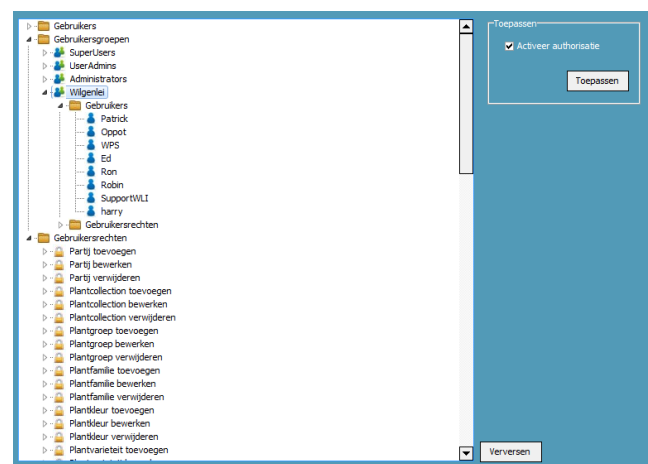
Gebruikers
Gebruikersgroepen
SuperUsers
UserAdmins
Administrators
Wilgenlei
Gebruikers
Patrick
Oppot
WPS
Ed
Ron
Robin
SupportWLI
harry
Gebruikersrechten
Gebruikersrechten
Partij toevoegen
Partij bewerken
Partij verwijderen
Plantcollection toevoegen
Plantcollection bewerken
Plantcollection verwijderen
Plantgroep toevoegen
Plantgroep bewerken
Plantgroep verwijderen
Plantfamilie toevoegen
Plantfamilie bewerken
Plantfamilie verwijderen
Plantkleur toevoegen
Plantkleur bewerken
Plantkleur verwijderen
Plantvarieteit toevoegen
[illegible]

Toepassen
Activeer authorisatie
Toepassen

Verversen